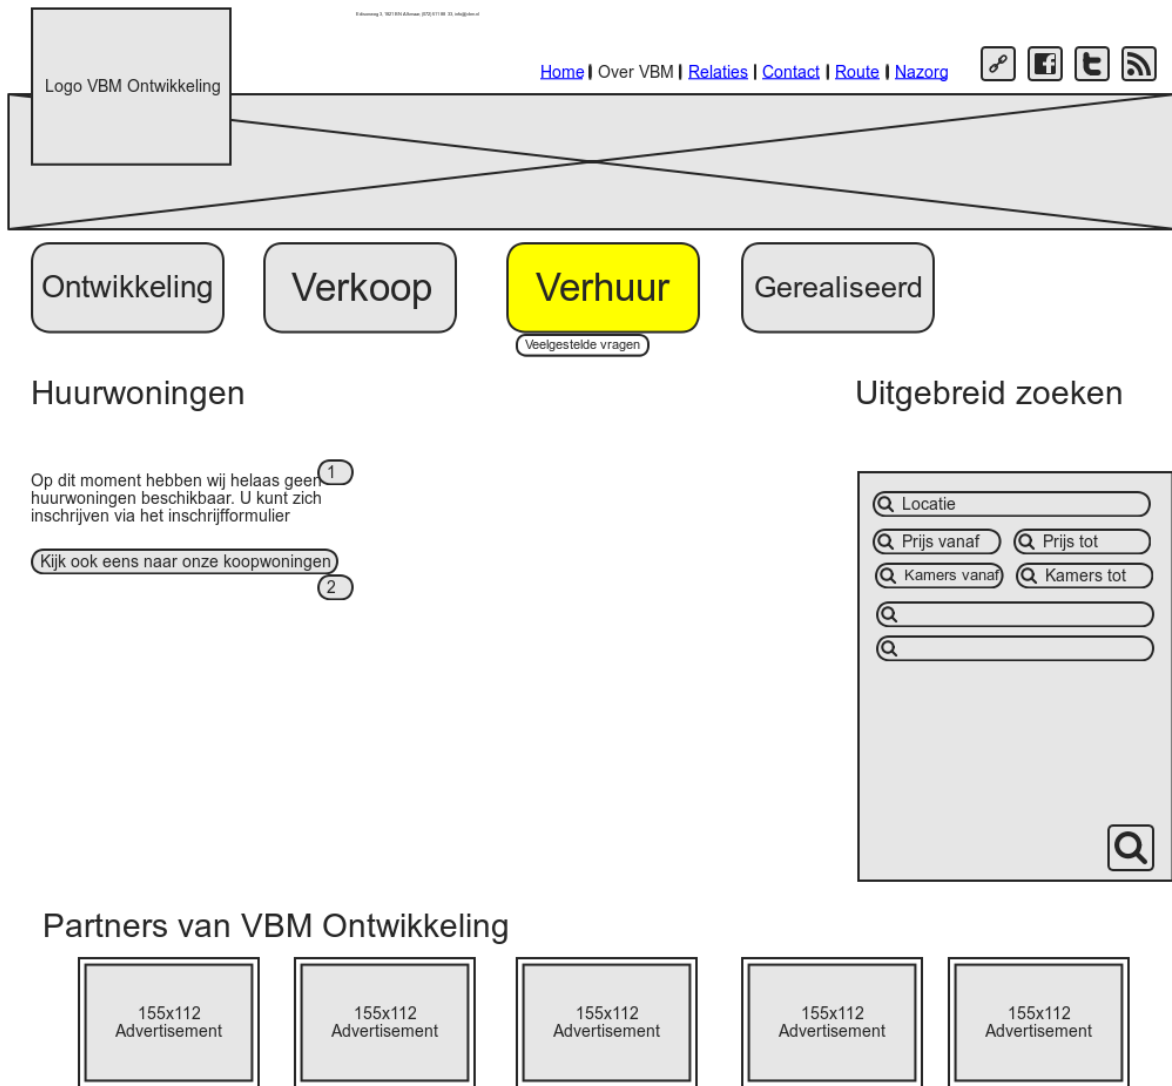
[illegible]

Logo VBM Ontwikkeling

Home | Over VBM | Relaties | Contact | Route | Nazorg

Ontwikkeling

Verkoop

Verhuur

Gerealiseerd

Veelgestelde vragen

Huurwoningen

Uitgebreid zoeken

Op dit moment hebben wij helaas geen huurwoningen beschikbaar. U kunt zich inschrijven via het inschrijfformulier

1

Kijk ook eens naar onze koopwoningen

2

Locatie

Prijs vanaf

Prijs tot

Kamers vanaf

Kamers tot

Partners van VBM Ontwikkeling

155x112 Advertisement

155x112 Advertisement

155x112 Advertisement

155x112 Advertisement

155x112 Advertisement